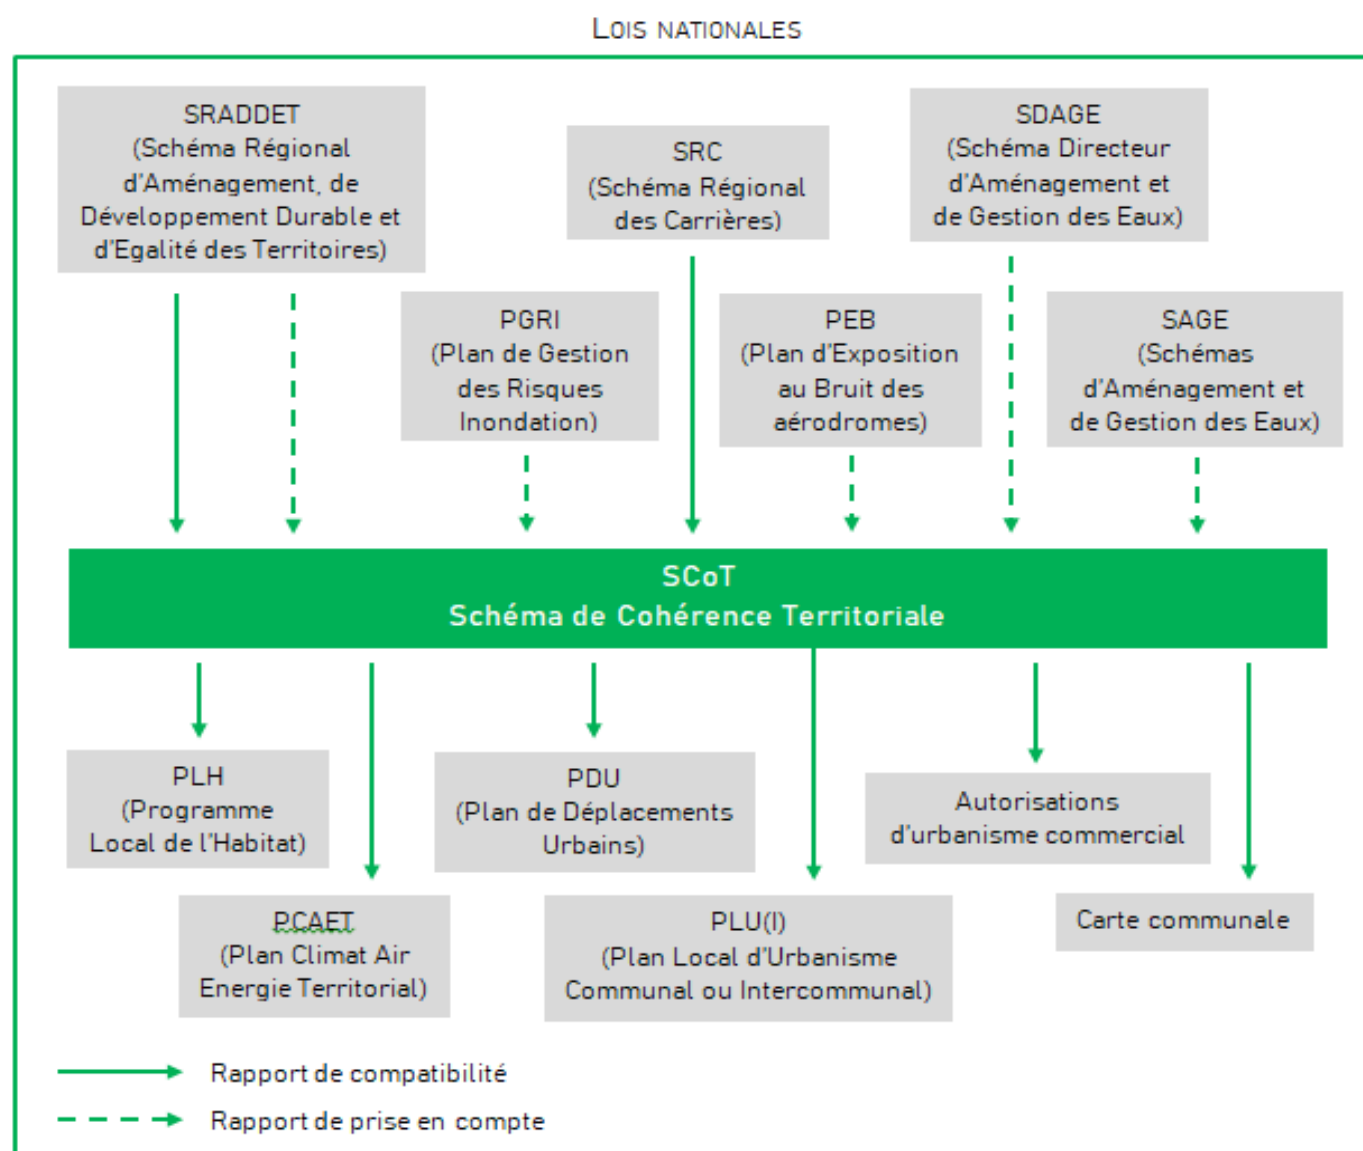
LOIS NATIONALES

SRADDET
(Schéma Régional d'Aménagement, de Développement Durable et d'Egalité des Territoires)

SRC
(Schéma Régional des Carrières)

SDAGE
(Schéma Directeur d'Aménagement et de Gestion des Eaux)

PGRI
(Plan de Gestion des Risques Inondation)

PEB
(Plan d'Exposition au Bruit des aérodromes)

SAGE
(Schémas d'Aménagement et de Gestion des Eaux)

SCoT
Schéma de Cohérence Territoriale

PLH
(Programme Local de l'Habitat)

PDU
(Plan de Déplacements Urbains)

Autorisations d'urbanisme commercial

PCAET
(Plan Climat Air Energie Territorial)

PLU(I)
(Plan Local d'Urbanisme Communal ou Intercommunal)

Carte communale

Rapport de compatibilité

Rapport de prise en compte